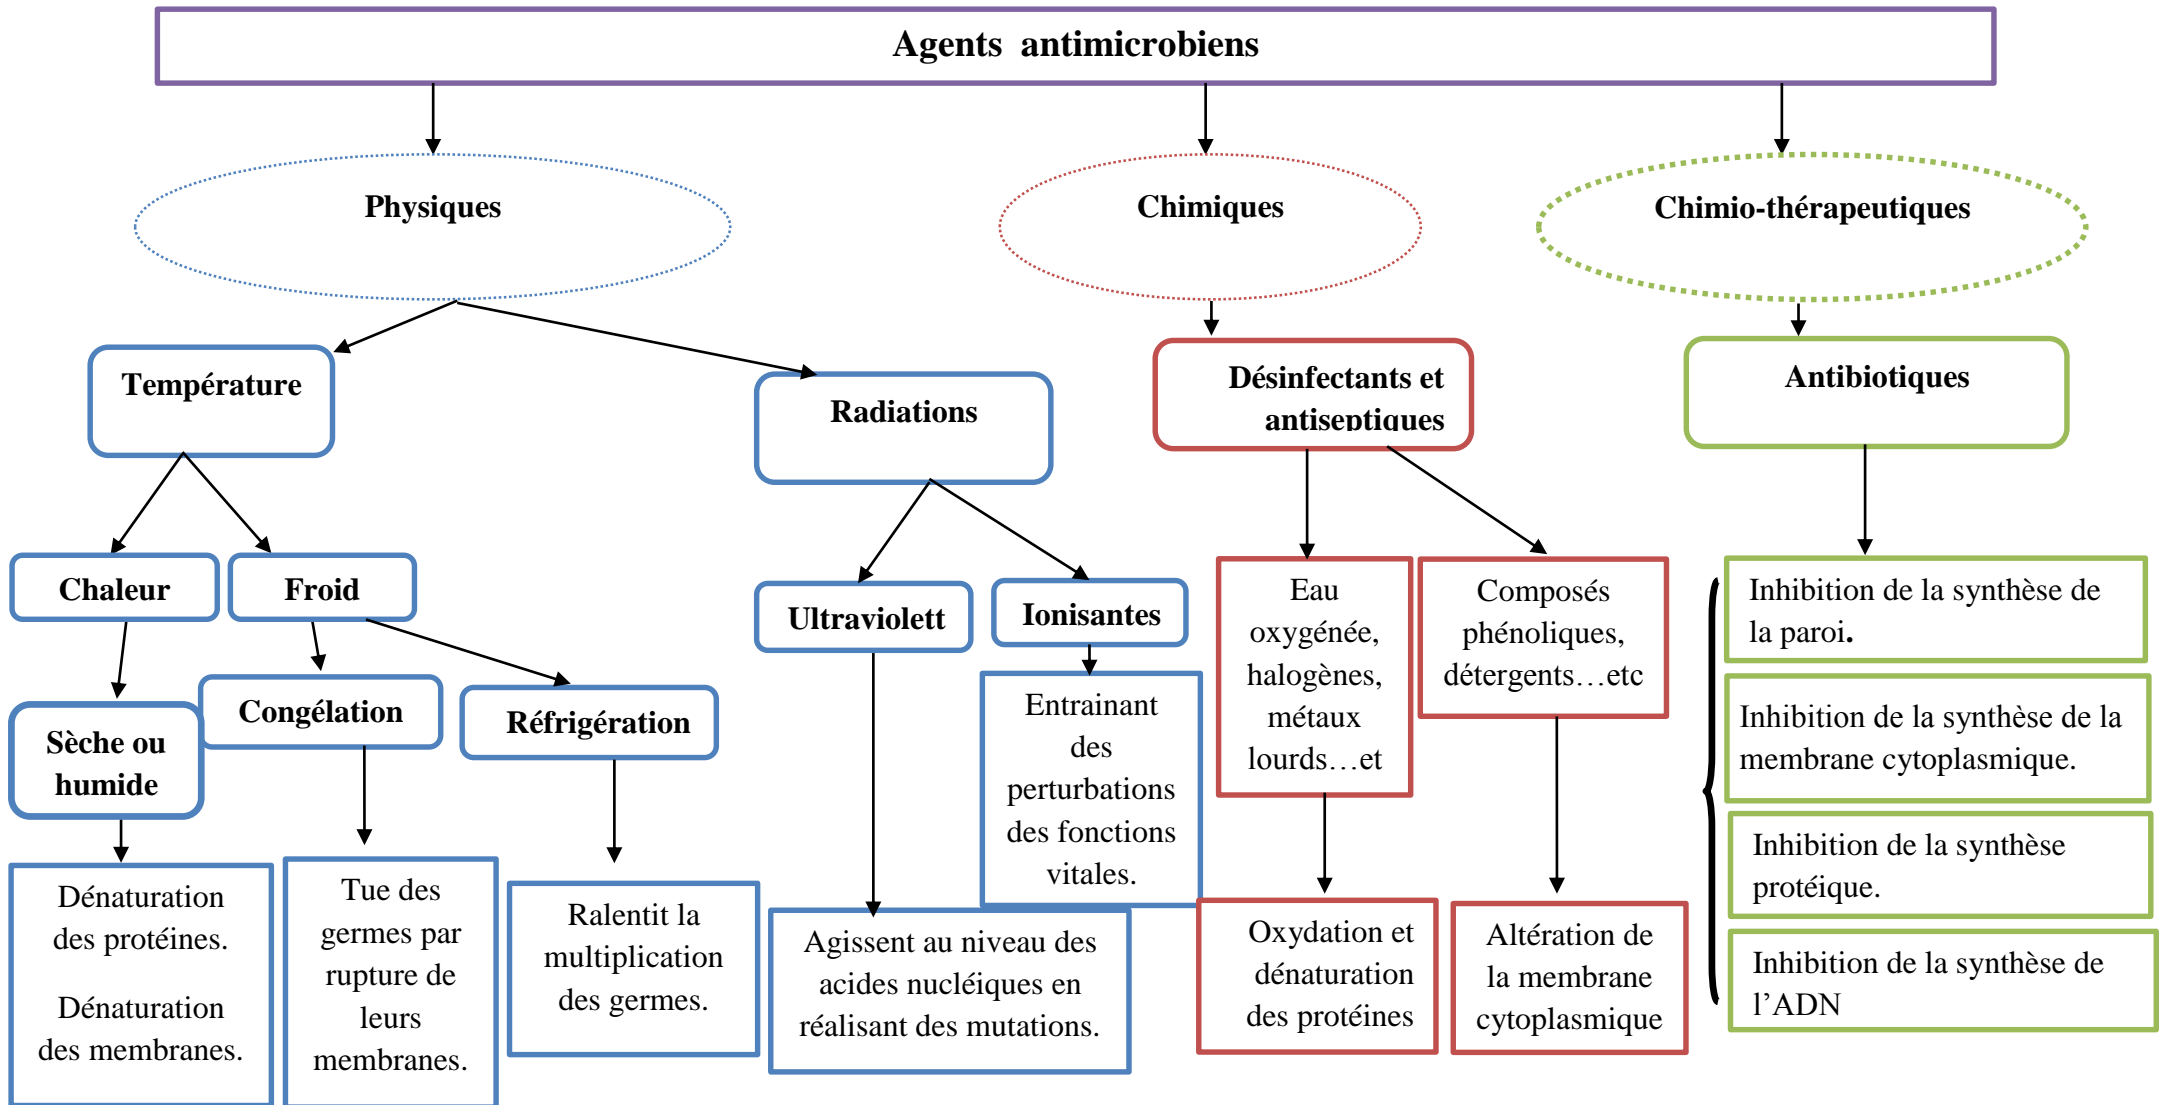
Agents antimicrobiens

Physiques

Chimiques

Chimio-thérapeutiques

Température

Radiations

Désinfectants et antiseptiques

Antibiotiques

Chaleur

Froid

Ultraviolett

Ionisantes

Eau oxygénée, halogènes, métaux lourds…et

Composés phénoliques, détergents…etc

Inhibition de la synthèse de la paroi.

Inhibition de la synthèse de la membrane cytoplasmique.

Inhibition de la synthèse protéique.

Inhibition de la synthèse de l'ADN

Sèche ou humide

Congélation

Réfrigération

Entrainant des perturbations des fonctions vitales.

Dénaturation des protéines.

Dénaturation des membranes.

Tue des germes par rupture de leurs membranes.

Ralentit la multiplication des germes.

Agissent au niveau des acides nucléiques en réalisant des mutations.

Oxydation et dénaturation des protéines

Altération de la membrane cytoplasmique